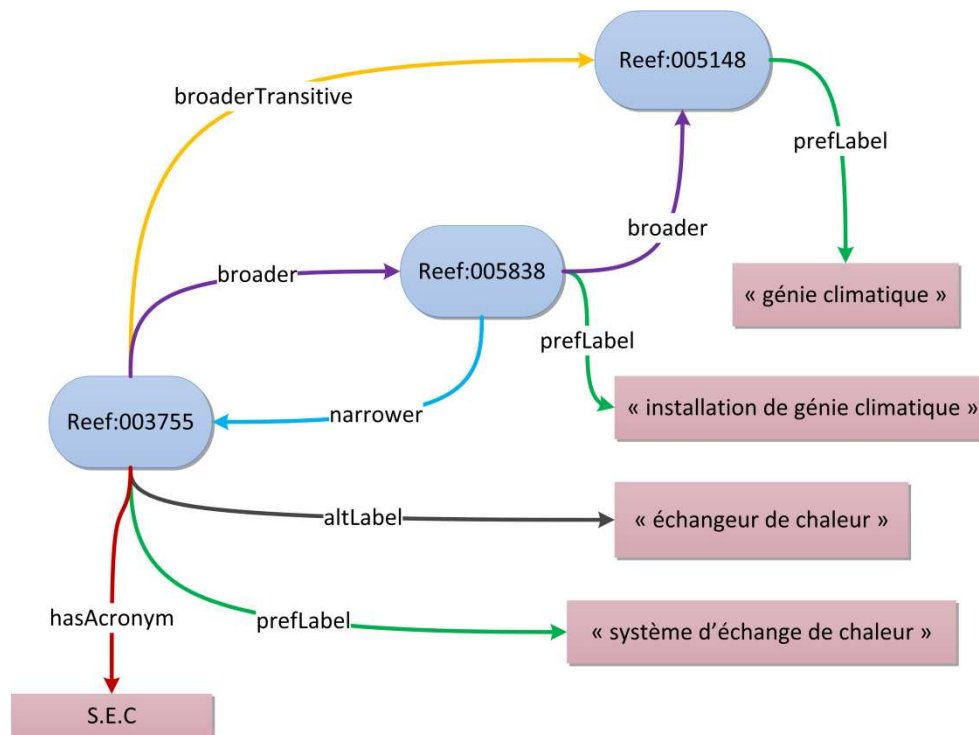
Reef:005148

broaderTransitive

prefLabel

broader

Reef:005838

broader

« génie climatique »

prefLabel

« installation de génie climatique »

Reef:003755

narrower

altLabel

« échangeur de chaleur »

hasAcronym

prefLabel

« système d'échange de chaleur »

S.E.C